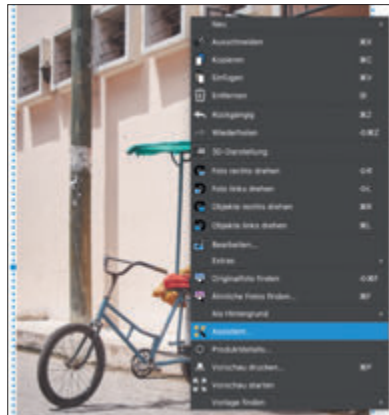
Neu

Ausschneiden ⌘X

Kopieren ⌘C

Einfügen ⌘V

Entfernen ⌫

Rückgängig ⌘Z

Wiederholen ⇧⌘Z

3D-Darstellung

Foto rechts drehen ⌘R

Foto links drehen ⌘L

Objekte rechts drehen

Objekte links drehen

Bearbeiten...

Extras

Originalfoto finden ⇧⌘F

Ähnliche Fotos finden... ⌘F

Als Hintergrund

Assistent...

Produktdetails...

Vorschau drucken... ⌘P

Vorschau starten

Vorlage finden